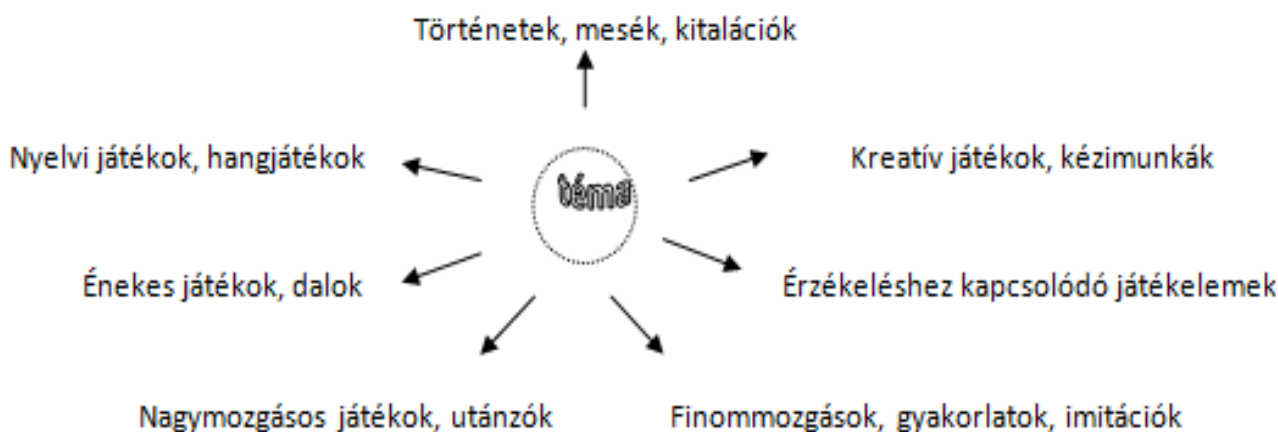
Történetek, mesék, kitalációk

Nyelvi játékok, hangjátékok

téma

Kreatív játékok, kézimunkák

Énekes játékok, dalok

Érzékeléshez kapcsolódó játékelemek

Nagymozgásos játékok, utánzók

Finommozgások, gyakorlatok, imitációk